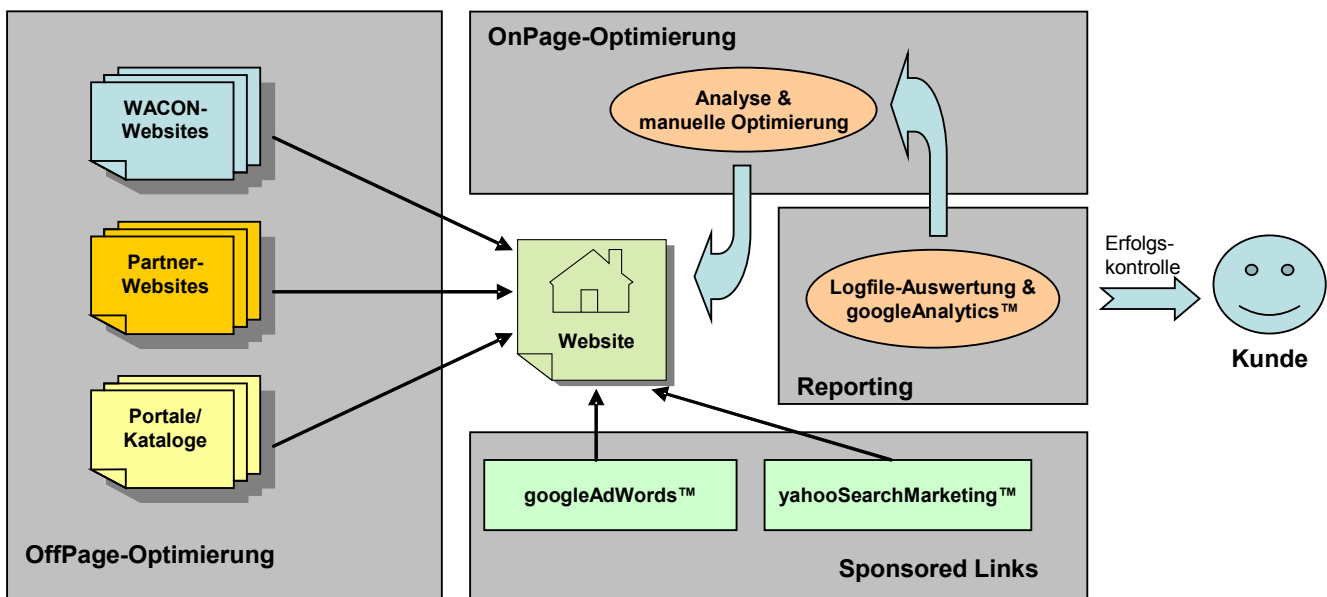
WACON-Websites

Partner-Websites

Portale/ Kataloge

OffPage-Optimierung

OnPage-Optimierung

Analyse & manuelle Optimierung

Website

Logfile-Auswertung & googleAnalytics™

Reporting

Erfolgs-kontrolle

Kunde

googleAdWords™

yahooSearchMarketing™

Sponsored Links